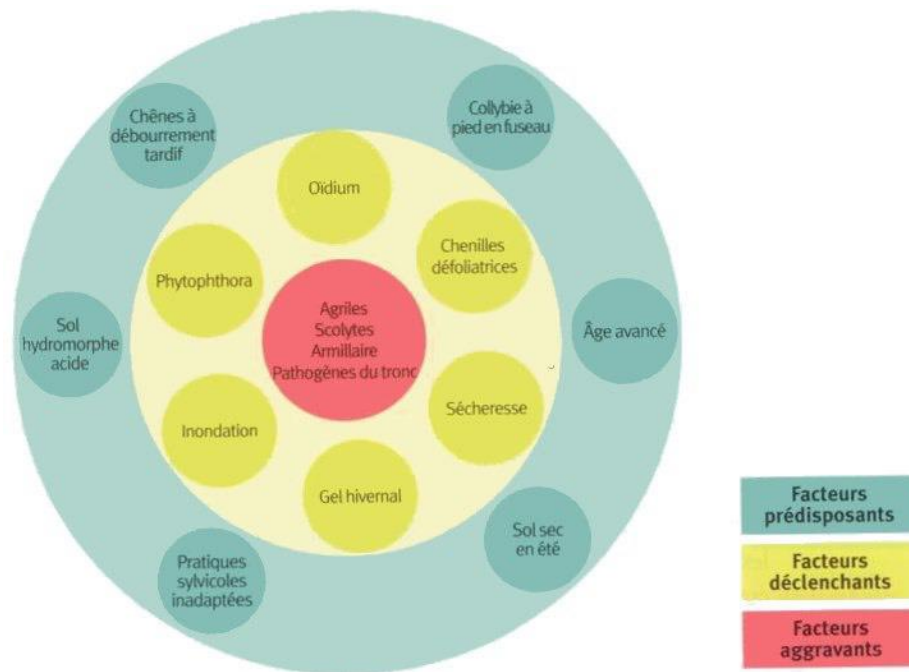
Chênes à débourrement tardif

Collybie à pied en fuseau

Oïdium

Phytophthora

Chenilles défoliatrices

Sol hydromorphe acide

Agriles
Scolytes
Armillaire
Pathogènes du tronc

Âge avancé

Inondation

Sécheresse

Gel hivernal

Sol sec en été

Pratiques sylvicoles inadaptées

Facteurs prédisposants

Facteurs déclenchants

Facteurs aggravants